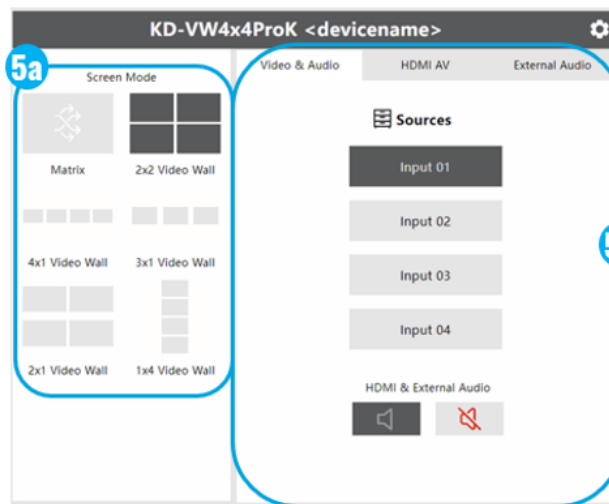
KD-VW4x4ProK <devicename>

5a

Screen Mode

Matrix

2x2 Video Wall

4x1 Video Wall

3x1 Video Wall

2x1 Video Wall

1x4 Video Wall

Video & Audio

HDMI AV

External Audio

Sources

Input 01

Input 02

Input 03

Input 04

HDMI & External Audio